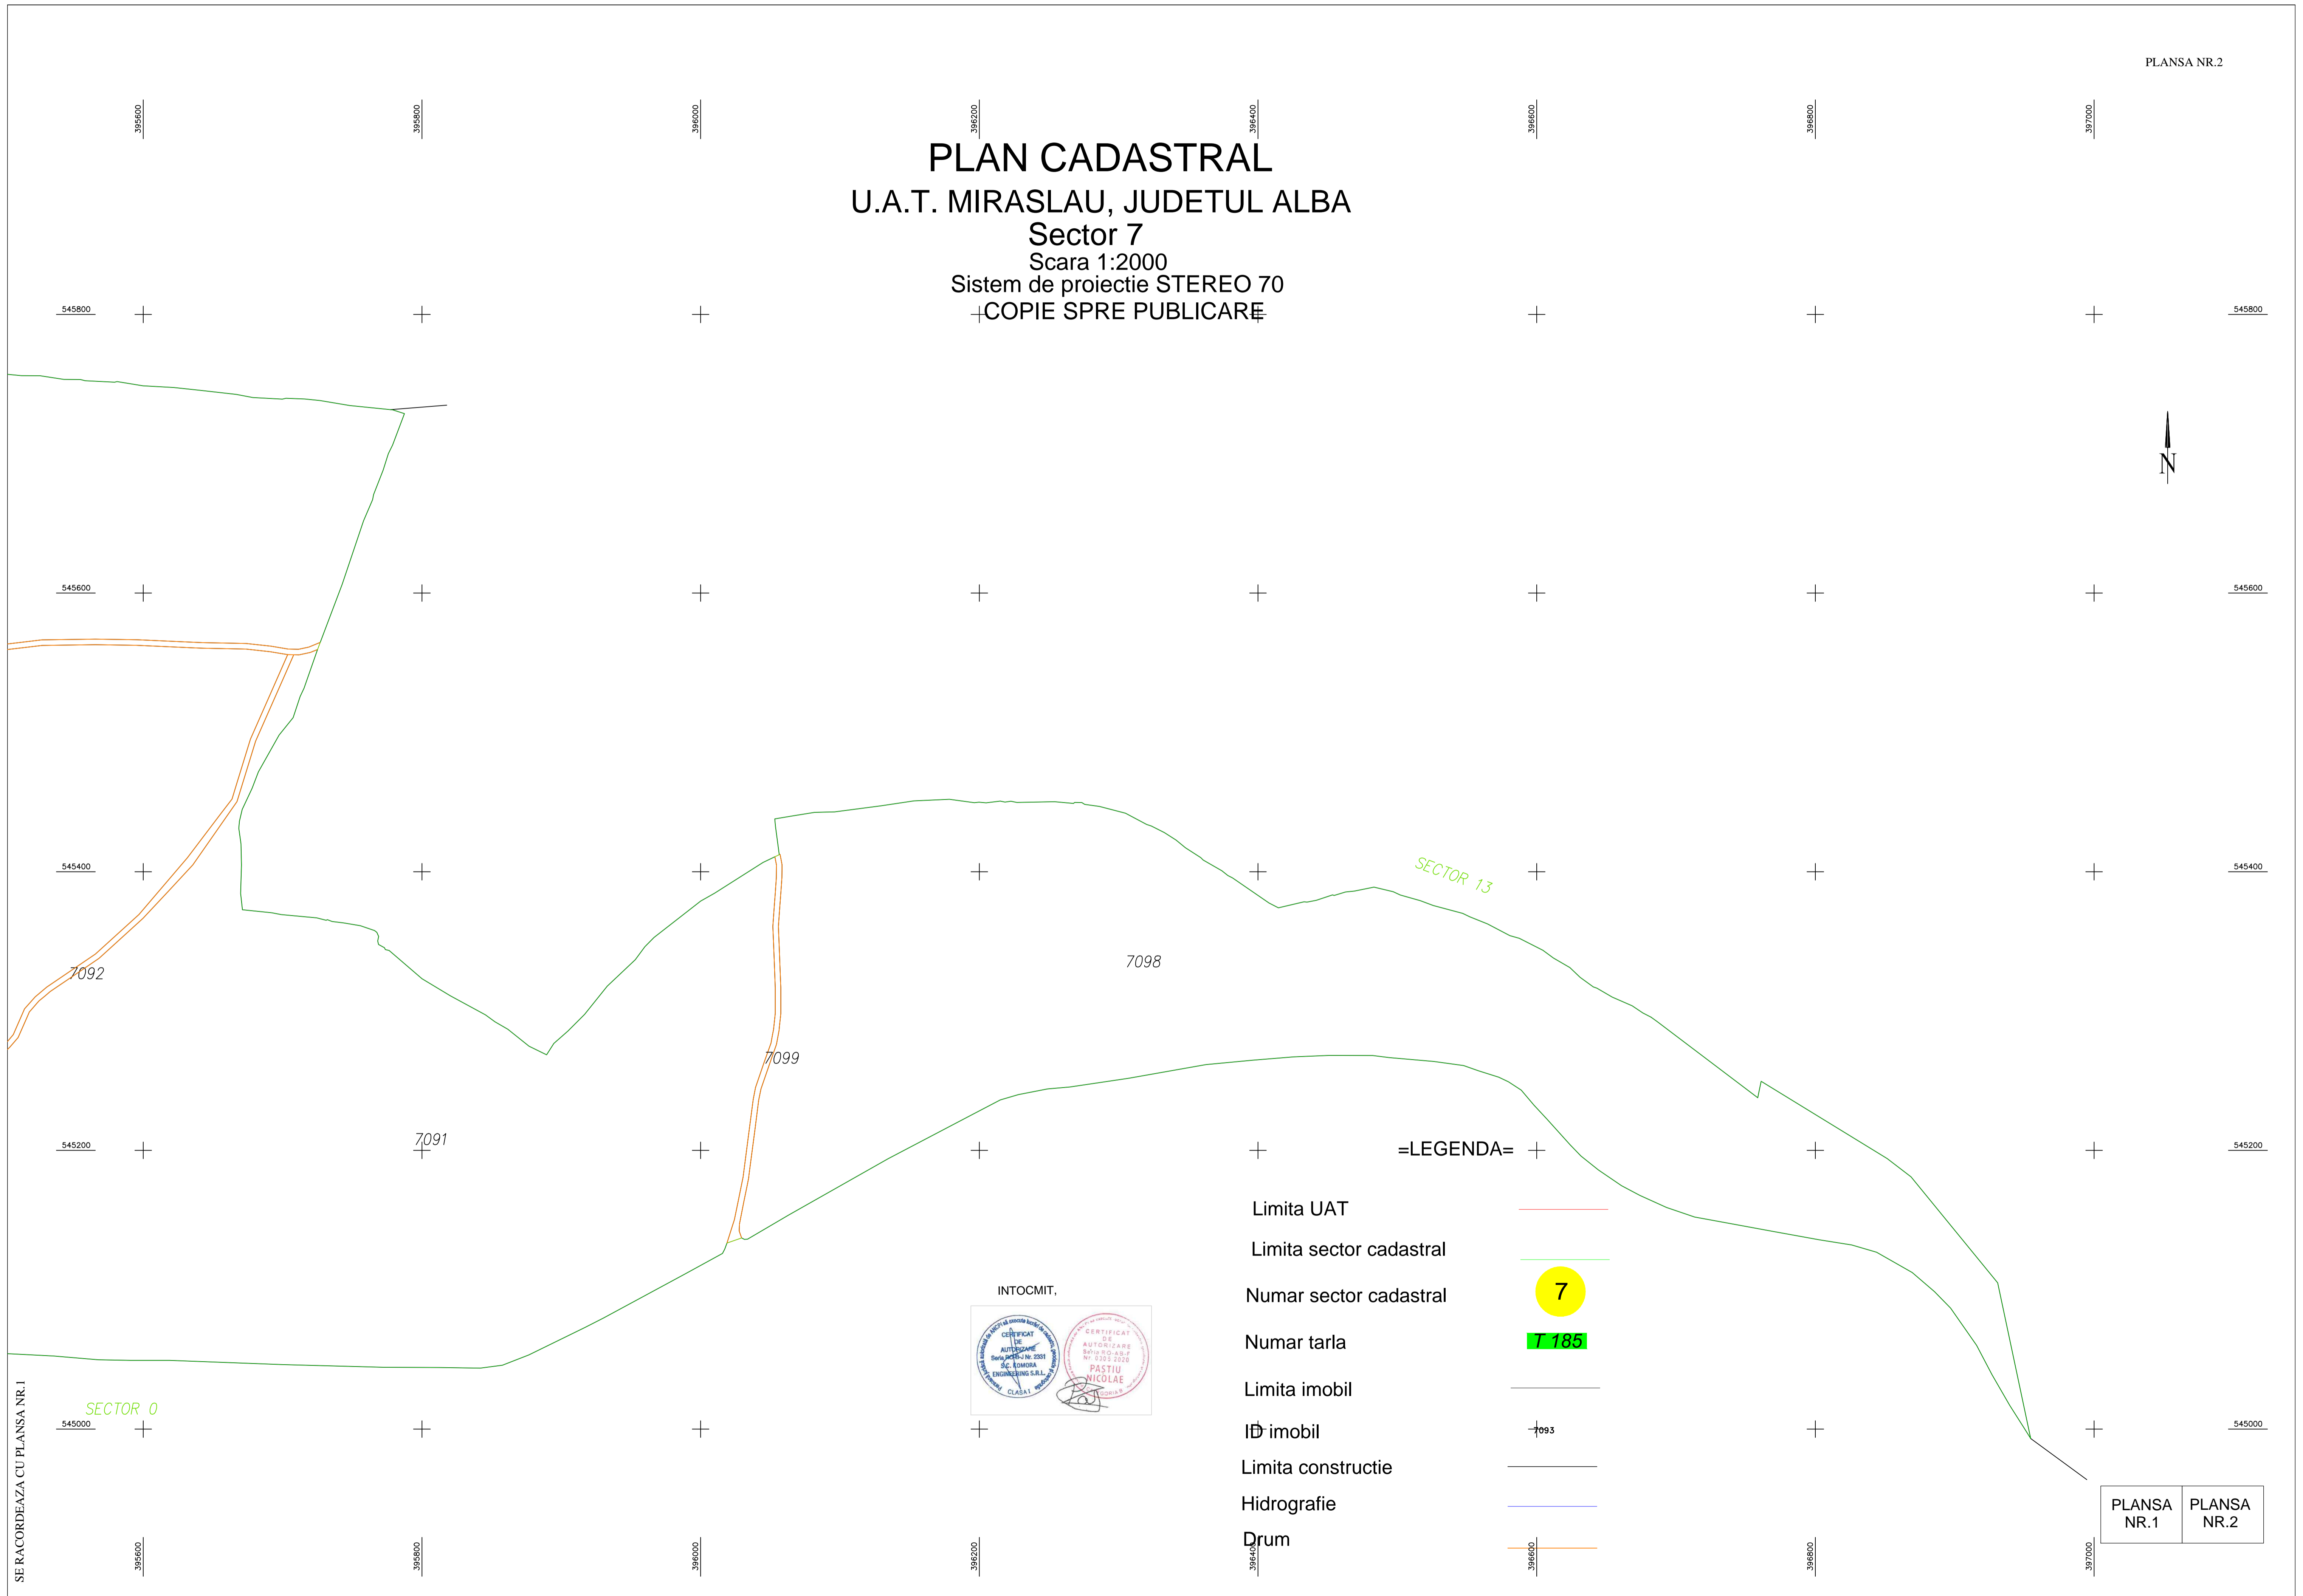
PLANSA NR.2

395600 395800 396000 396200 396400 396600 396800 397000

PLAN CADASTRAL
U.A.T. MIRASLAU, JUDETUL ALBA
Sector 7
Scara 1:2000
Sistem de proiectie STEREO 70
COPIE SPRE PUBLICARE

545800 545800

N

545600 545600

545400 545400

SECTOR 13

7098

7092

7099

545200 545200

7091

=LEGENDA=

Limita UAT
Limita sector cadastral
Numar sector cadastral 7
Numar tarla T 185
Limita imobil
ID imobil 7093
Limita constructie
Hidrografie
Drum

INTOCMIT,

CERTIFICAT DE AUTORIZARE Seria RO-B-J Nr. 2331 S.C. KOMORA ENGINEERING S.R.L. CLASA I

CERTIFICAT DE AUTORIZARE Seria RO-AB-F Nr. 0305/2020 PASTIU NICOLAE

SECTOR 0

545000 545000

SE RACORDEAZA CU PLANSA NR.1

| PLANSA NR.1 | PLANSA NR.2 |
|---|---|

395600 395800 396000 396200 396400 396600 396800 397000